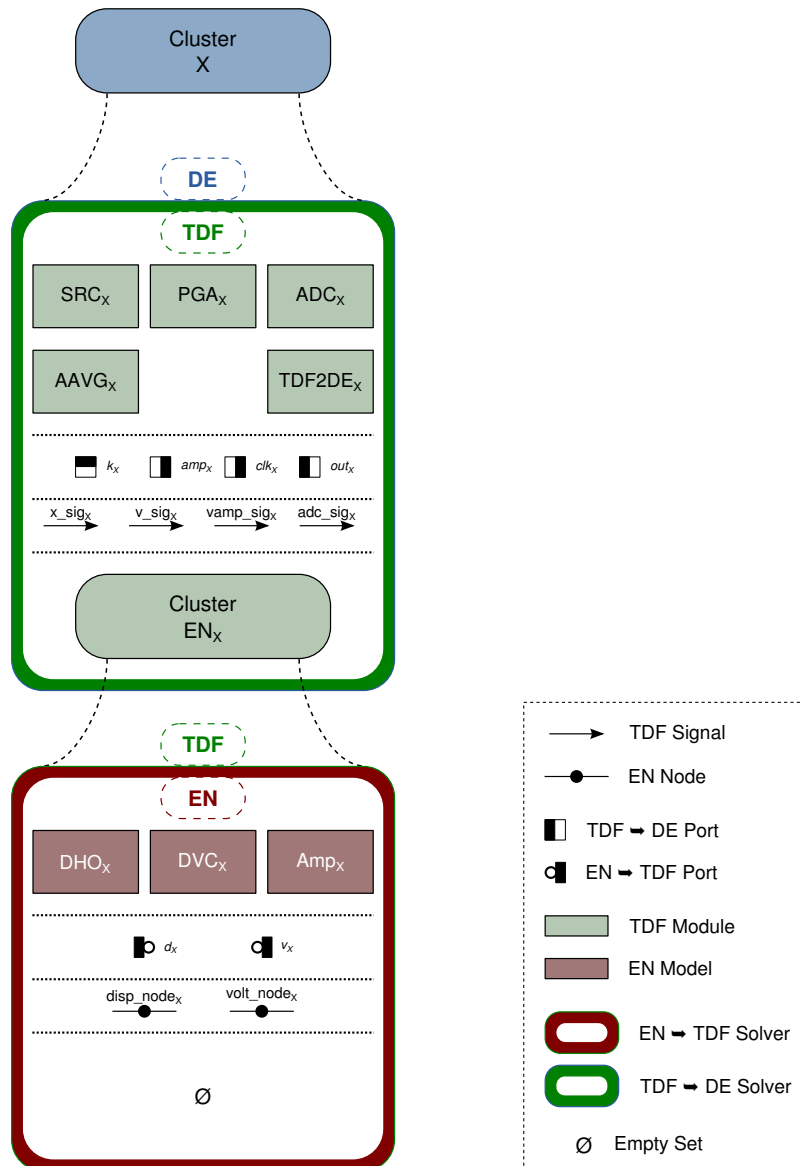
Cluster
X

DE

TDF

SRC$_X$

PGA$_X$

ADC$_X$

AAVG$_X$

TDF2DE$_X$

$k_x$ $amp_x$ $clk_x$ $out_x$

x_sig$_X$ v_sig$_X$ vamp_sig$_X$ adc_sig$_X$

Cluster
EN$_X$

TDF

EN

DHO$_X$

DVC$_X$

Amp$_X$

$d_x$ $v_x$

disp_node$_X$ volt_node$_X$

Ø

TDF Signal

EN Node

TDF ➡ DE Port

EN ➡ TDF Port

TDF Module

EN Model

EN ➡ TDF Solver

TDF ➡ DE Solver

Ø Empty Set